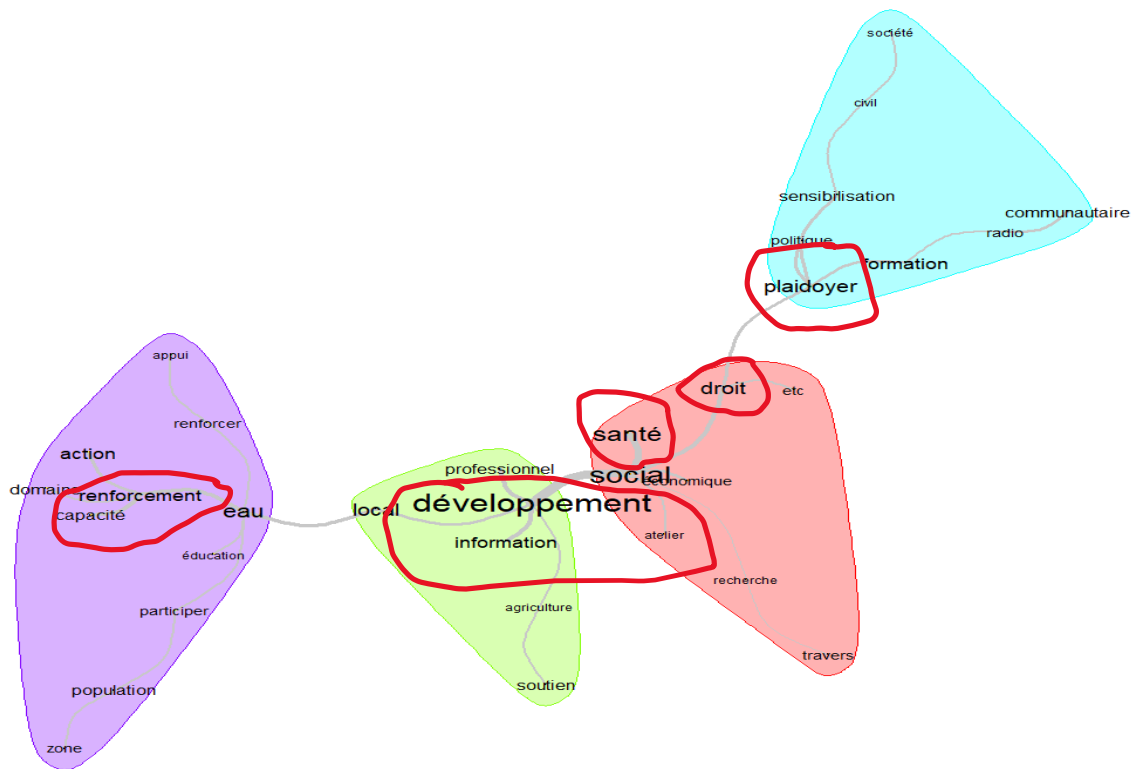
société
civil
sensibilisation
communautaire
radio
politique
formation
plaidoyer

appui
renforcer
action
domaine
renforcement
capacité
eau
éducation
participer
population
zone

professionnel
local
développement
information
agriculture
soutien

droit
etc
santé
social
économique
atelier
recherche
travers